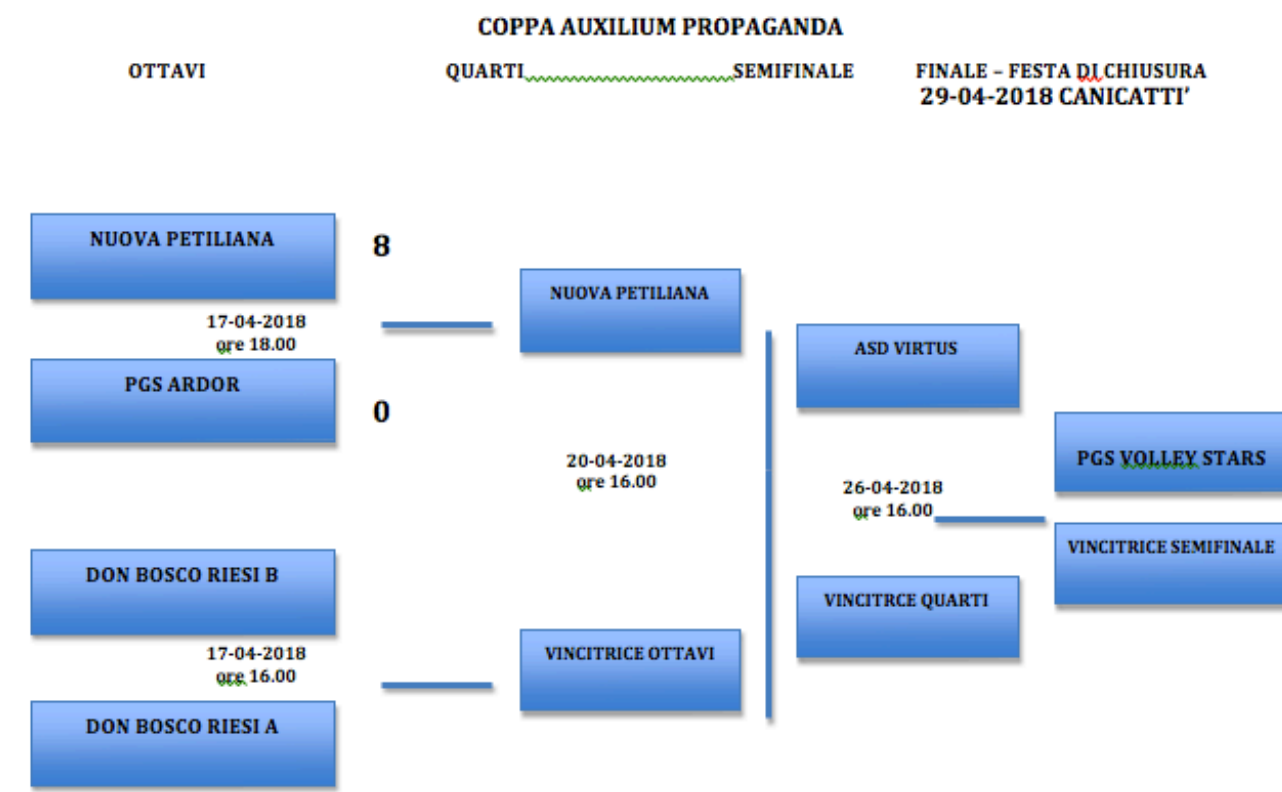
COPPA AUXILIUM PROPAGANDA

OTTAVI

QUARTI

SEMIFINALE

FINALE – FESTA DI CHIUSURA
29-04-2018 CANICATTI'

NUOVA PETILIANA

8

17-04-2018
ore 18.00

PGS ARDOR

0

NUOVA PETILIANA

20-04-2018
ore 16.00

ASD VIRTUS

26-04-2018
ore 16.00

PGS VOLLEY STARS

VINCITRICE SEMIFINALE

DON BOSCO RIESI B

17-04-2018
ore 16.00

DON BOSCO RIESI A

VINCITRICE OTTAVI

VINCITRCE QUARTI